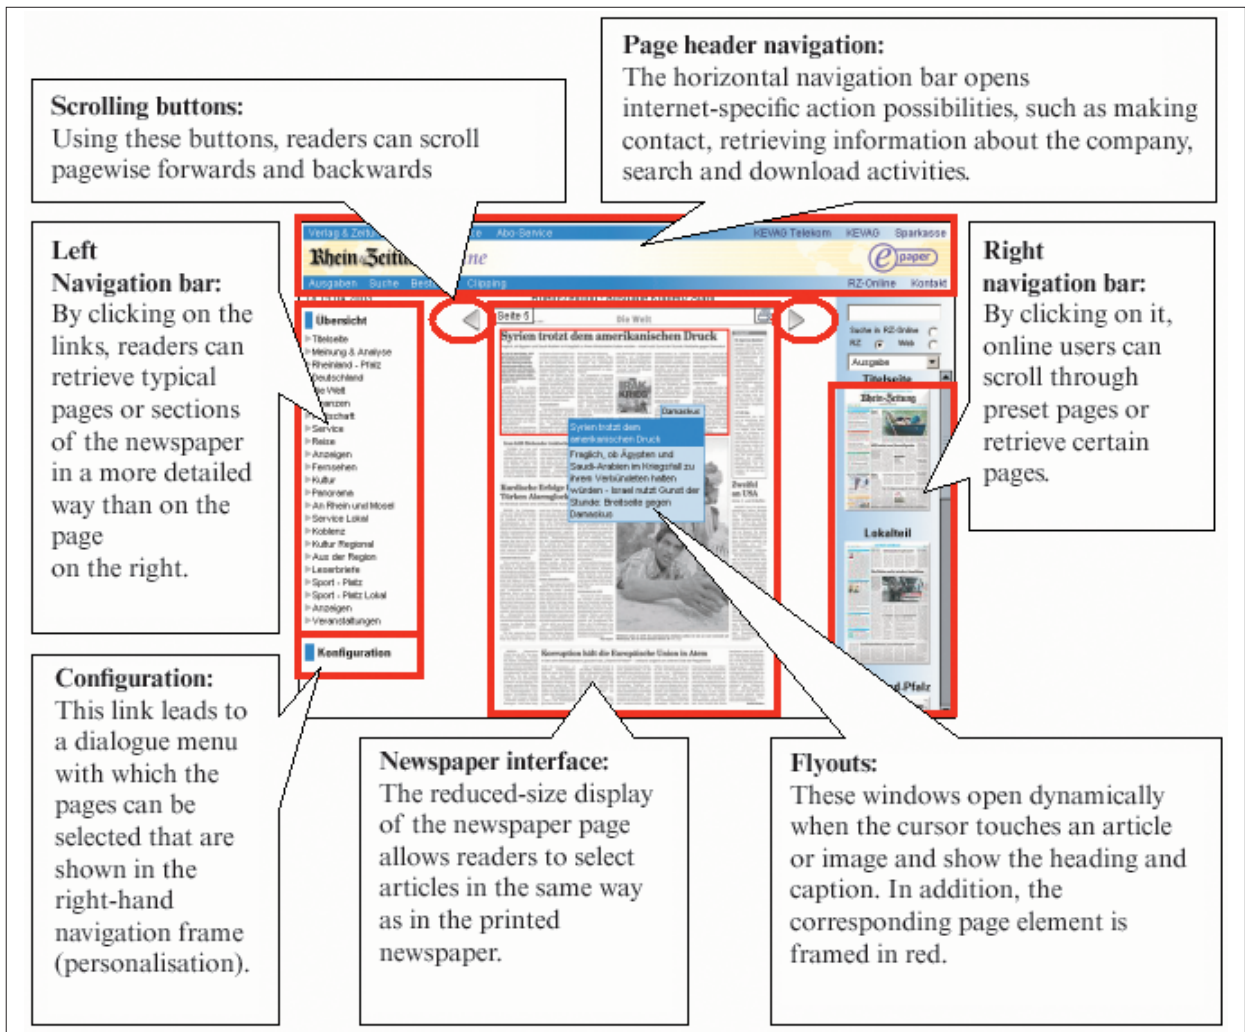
Page header navigation:
The horizontal navigation bar opens internet-specific action possibilities, such as making contact, retrieving information about the company, search and download activities.

Scrolling buttons:
Using these buttons, readers can scroll pagewise forwards and backwards

Left
Navigation bar:
By clicking on the links, readers can retrieve typical pages or sections of the newspaper in a more detailed way than on the page on the right.

Right
navigation bar:
By clicking on it, online users can scroll through preset pages or retrieve certain pages.

Verlag & Zeitu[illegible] Abo-Service KEVAG Telekom KEVAG Sparkasse
Rhein-Zeitu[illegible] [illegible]ne epaper
Ausgaben Suche Best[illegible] Clipping RZ-Online Kontakt

Übersicht
Titelseite
Meinung & Analyse
Rheinland - Pfalz
Deutschland
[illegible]e Welt
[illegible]anzen
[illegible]chaft
Service
Reise
Anzeigen
Fernsehen
Kultur
Panorama
An Rhein und Mosel
Service Lokal
Koblenz
Kultur Regional
Aus der Region
Leserbriefe
Sport - Pfalz
Sport - Pfalz Lokal
Anzeigen
Veranstaltungen
Konfiguration

Seite 5 Die Welt
Syrien trotzt dem amerikanischen Druck
Syrien trotzt dem amerikanischen Druck
Fraglich, ob Ägypten und Saudi-Arabien im Kriegsfall zu ihrem Verbündeten halten würden - Israel nutzt Gunst der Stunde: Breitseite gegen Damaskus
Damaskus

Suche in RZ-Online
RZ Web
Ausgabe
Titelseite
Lokalteil
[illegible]d.Pfalz

Configuration:
This link leads to a dialogue menu with which the pages can be selected that are shown in the right-hand navigation frame (personalisation).

Newspaper interface:
The reduced-size display of the newspaper page allows readers to select articles in the same way as in the printed newspaper.

Flyouts:
These windows open dynamically when the cursor touches an article or image and show the heading and caption. In addition, the corresponding page element is framed in red.